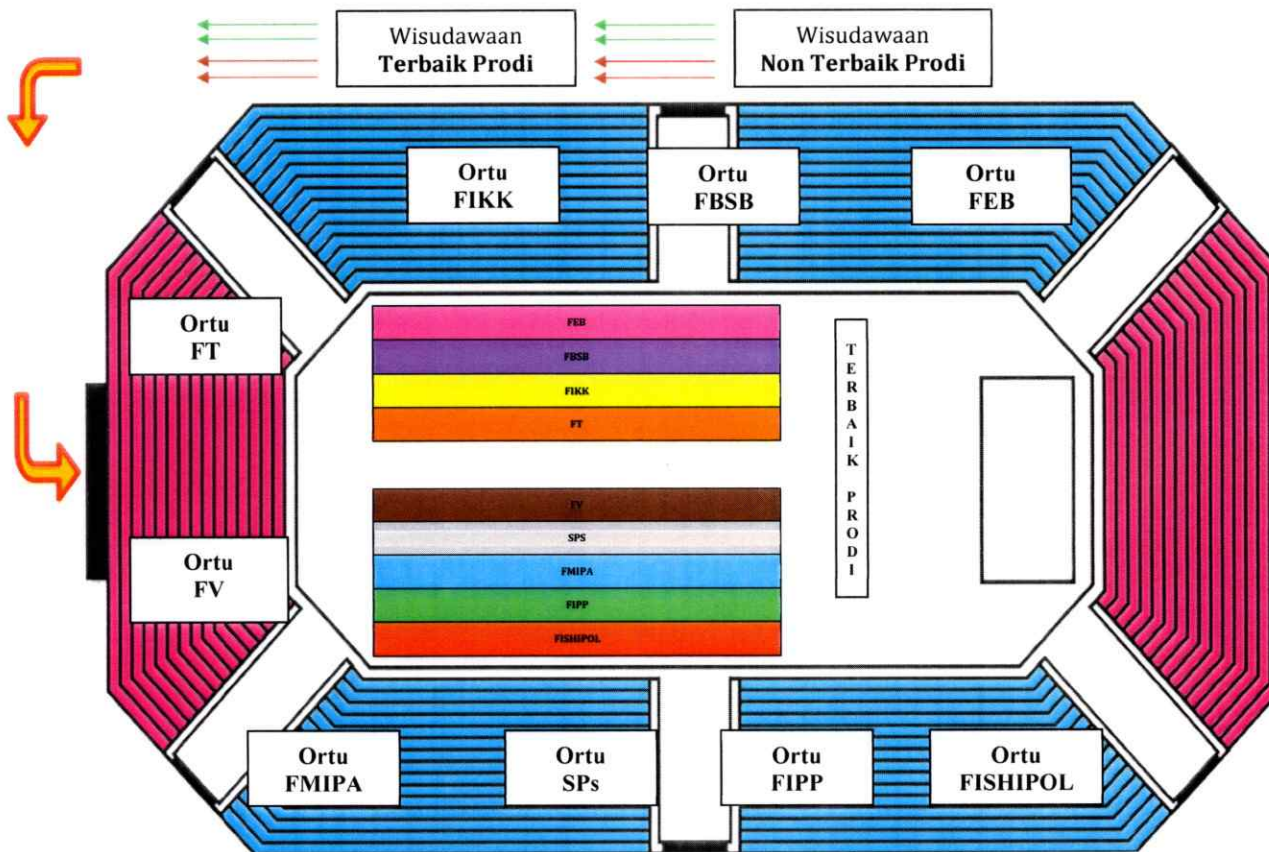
Wisudawaan
Terbaik Prodi

Wisudawaan
Non Terbaik Prodi

Ortu
FIKK

Ortu
FBSB

Ortu
FEB

Ortu
FT

FEB
FBSB
FIKK
FT

T
E
R
B
A
I
K

P
R
O
D
I

FV
SPS
FMIPA
FIPP
FISHIPOL

Ortu
FV

Ortu
FMIPA

Ortu
SPs

Ortu
FIPP

Ortu
FISHIPOL